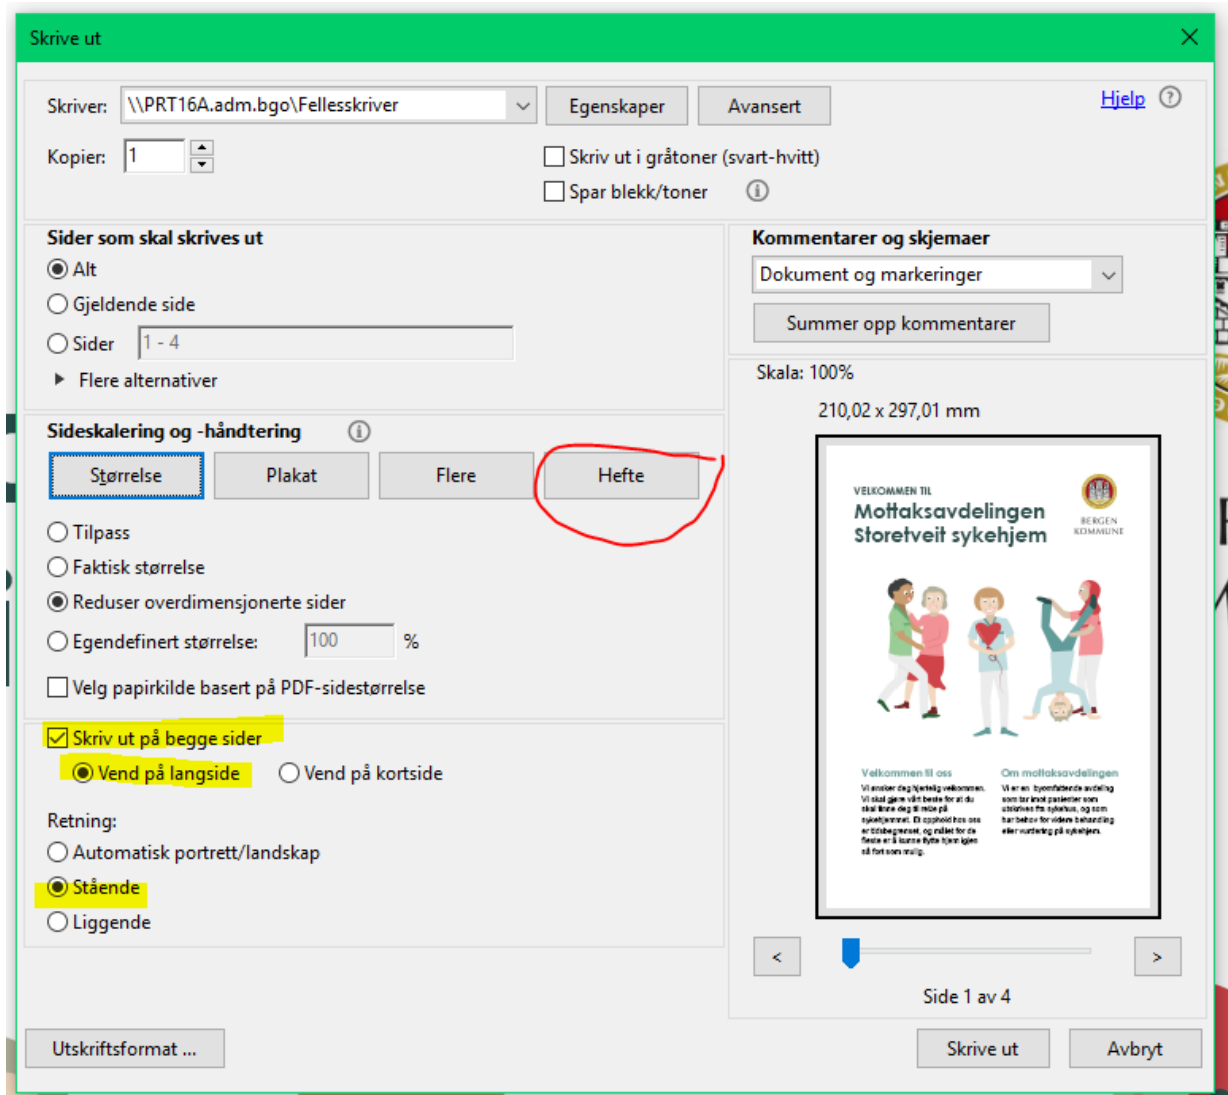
Skrive ut

Skriver: \\PRT16A.adm.bgo\Fellesskriver
Egenskaper
Avansert
Hjelp
Kopier: 1
Skriv ut i gråtoner (svart-hvitt)
Spar blekk/toner

Sider som skal skrives ut
Alt
Gjeldende side
Sider 1 - 4
Flere alternativer

Sideskalering og -håndtering
Størrelse
Plakat
Flere
Hefte
Tilpass
Faktisk størrelse
Reduser overdimensjonerte sider
Egendefinert størrelse: 100 %
Velg papirkilde basert på PDF-sidestørrelse

Skriv ut på begge sider
Vend på langside
Vend på kortside

Retning:
Automatisk portrett/landskap
Stående
Liggende

Kommentarer og skjemaer
Dokument og markeringer
Summer opp kommentarer

Skala: 100%
210,02 x 297,01 mm

VELKOMMEN TIL
Mottaksavdelingen
Storetveit sykehjem
BERGEN KOMMUNE

Velkommen til oss
Vi ønsker deg hjertelig velkommen. Vi skal gjøre vårt beste for at du skal finne deg til rette på sykehjemmet. Et opphold hos oss er tidsbegrenset, og målet for de fleste er å kunne flytte hjem igjen så fort som mulig.

Om mottaksavdelingen
Vi er en tverrfaglig avdeling som tar imot pasienter som utskrives fra sykehus, og som har behov for videre behandling eller vurdering på sykehjem.

<
>
Side 1 av 4

Utskriftsformat ...
Skrive ut
Avbryt